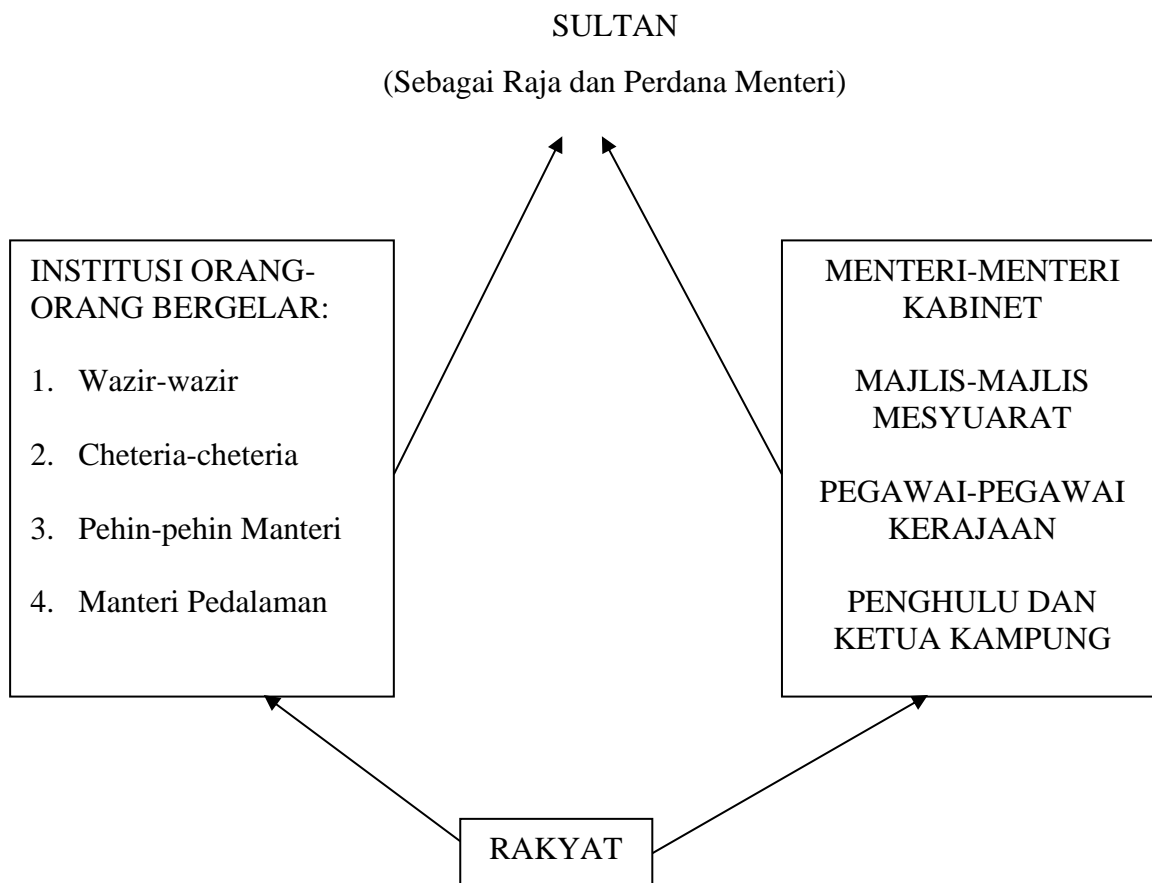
SULTAN

(Sebagai Raja dan Perdana Menteri)

INSTITUSI ORANG-ORANG BERGELAR:

1. Wazir-wazir
2. Cheteria-cheteria
3. Pehin-pehin Manteri
4. Manteri Pedalaman

MENTERI-MENTERI KABINET

MAJLIS-MAJLIS MESYUARAT

PEGAWAI-PEGAWAI KERAJAAN

PENGHULU DAN KETUA KAMPUNG

RAKYAT